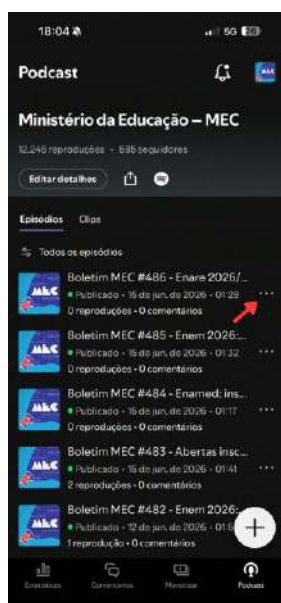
18:04

5G

Podcast

Ministério da Educação – MEC

12.246 reproduções · 686 seguidores

Editar detalhes

Episódios Clips

Todos os episódios

Boletim MEC #486 - Enare 2026/...
Publicado · 16 de jun. de 2026 · 01:28
0 reproduções · 0 comentários

Boletim MEC #485 - Enem 2026:...
Publicado · 16 de jun. de 2026 · 01:32
0 reproduções · 0 comentários

Boletim MEC #484 - Enamed: ins...
Publicado · 16 de jun. de 2026 · 01:17
0 reproduções · 0 comentários

Boletim MEC #483 - Abertas insc...
Publicado · 16 de jun. de 2026 · 01:41
2 reproduções · 0 comentários

Boletim MEC #482 - Enem 2026:...
Publicado · 12 de jun. de 2026 · 01:5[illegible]
1 reprodução · 0 comentários

Estatísticas Comentários Monetizar Podcast